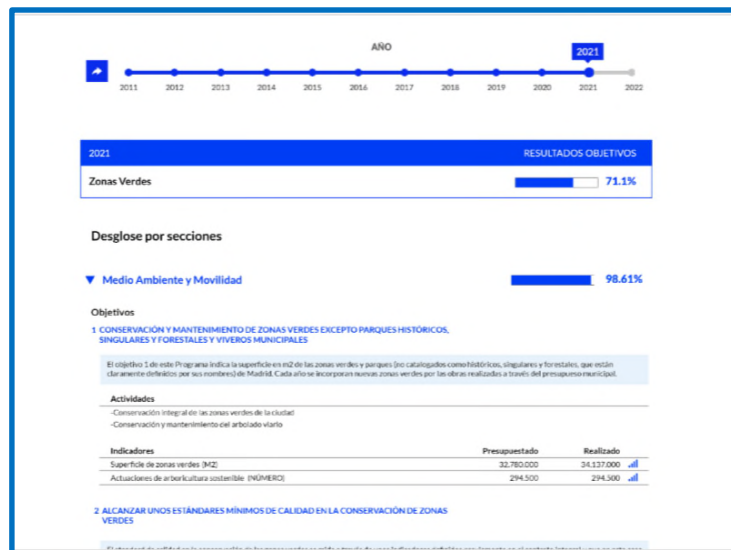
AÑO

2021

2011 2012 2013 2014 2015 2016 2017 2018 2019 2020 2021 2022

| 2021 | RESULTADOS OBJETIVOS |
|---|---|
| Zonas Verdes | 71.1% |

Desglose por secciones

▼ Medio Ambiente y Movilidad 98.61%

Objetivos

1 CONSERVACIÓN Y MANTENIMIENTO DE ZONAS VERDES EXCEPTO PARQUES HISTÓRICOS, SINGULARES Y FORESTALES Y VIVEROS MUNICIPALES

El objetivo 1 de este Programa indica la superficie en m2 de las zonas verdes y parques (no catalogados como históricos, singulares y forestales, que están claramente definidos por sus nombres) de Madrid. Cada año se incorporan nuevas zonas verdes por las obras realizadas a través del presupuesto municipal.

Actividades

-Conservación integral de las zonas verdes de la ciudad
-Conservación y mantenimiento del arbolado viario

| Indicadores | Presupuestado | Realizado |
|---|---|---|
| Superficie de zonas verdes (M2) | 32.780.000 | 34.137.000 |
| Actuaciones de arboricultura sostenible (NÚMERO) | 294.500 | 294.500 |

2 ALCANZAR UNOS ESTÁNDARES MÍNIMOS DE CALIDAD EN LA CONSERVACIÓN DE ZONAS VERDES

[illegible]